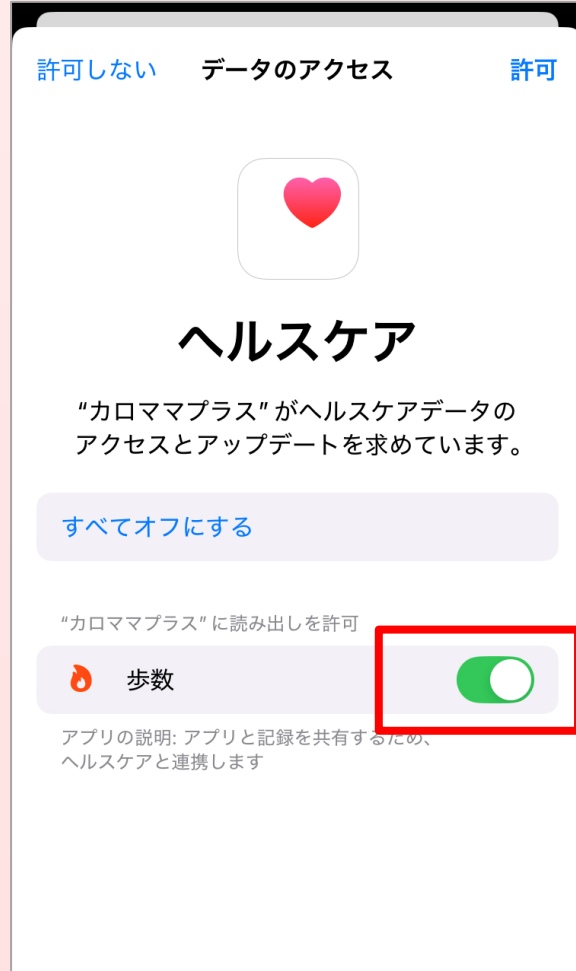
許可しない　データのアクセス　許可

ヘルスケア

“カロママプラス”がヘルスケアデータのアクセスとアップデートを求めています。

すべてオフにする

“カロママプラス”に読み出しを許可

歩数

アプリの説明: アプリと記録を共有するため、ヘルスケアと連携します